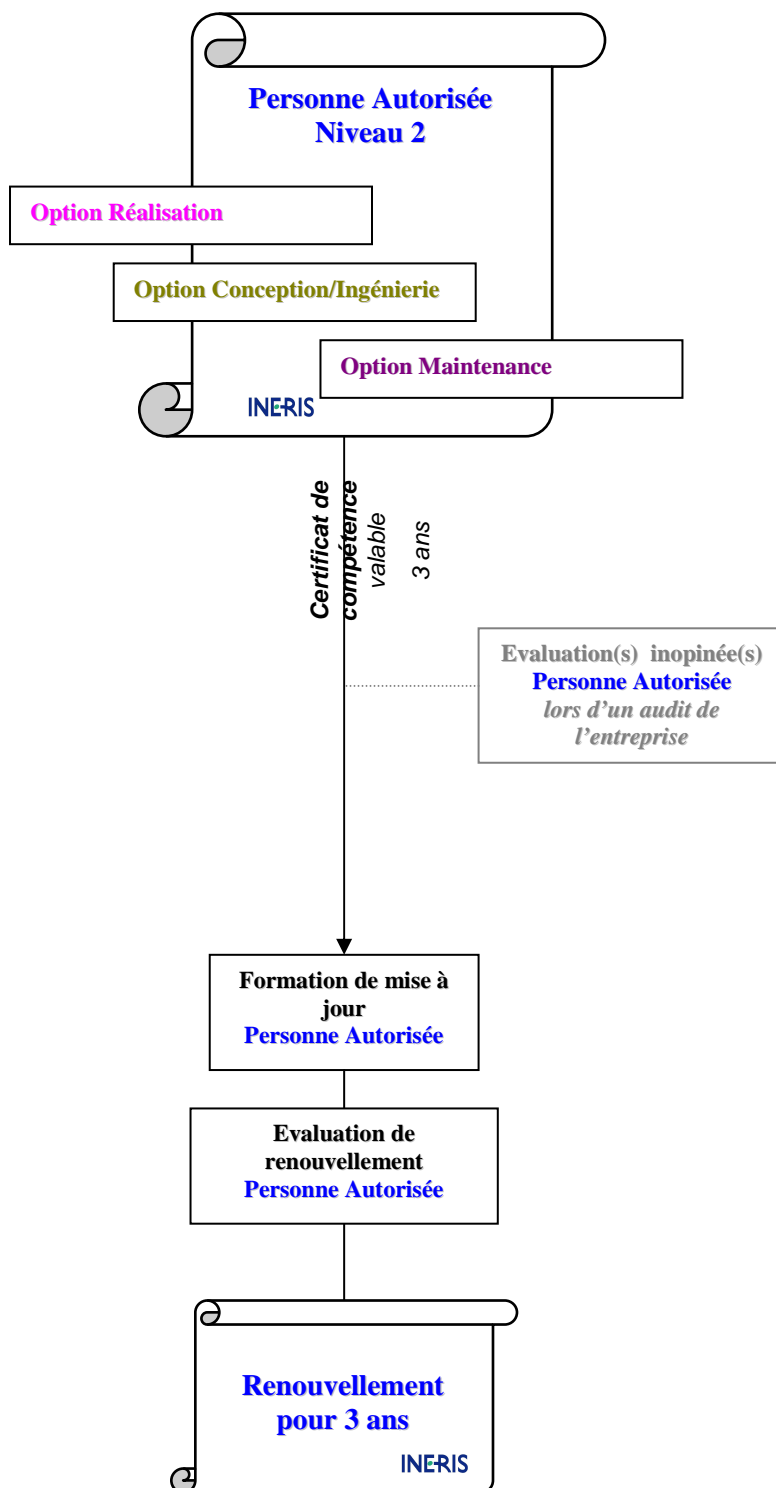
Personne Autorisée
Niveau 2

Option Réalisation

Option Conception/Ingénierie

Option Maintenance

INERIS

Certificat de compétence valable 3 ans

Evaluation(s) inopinée(s)
Personne Autorisée
lors d'un audit de l'entreprise

Formation de mise à jour
Personne Autorisée

Evaluation de renouvellement
Personne Autorisée

Renouvellement
pour 3 ans

INERIS